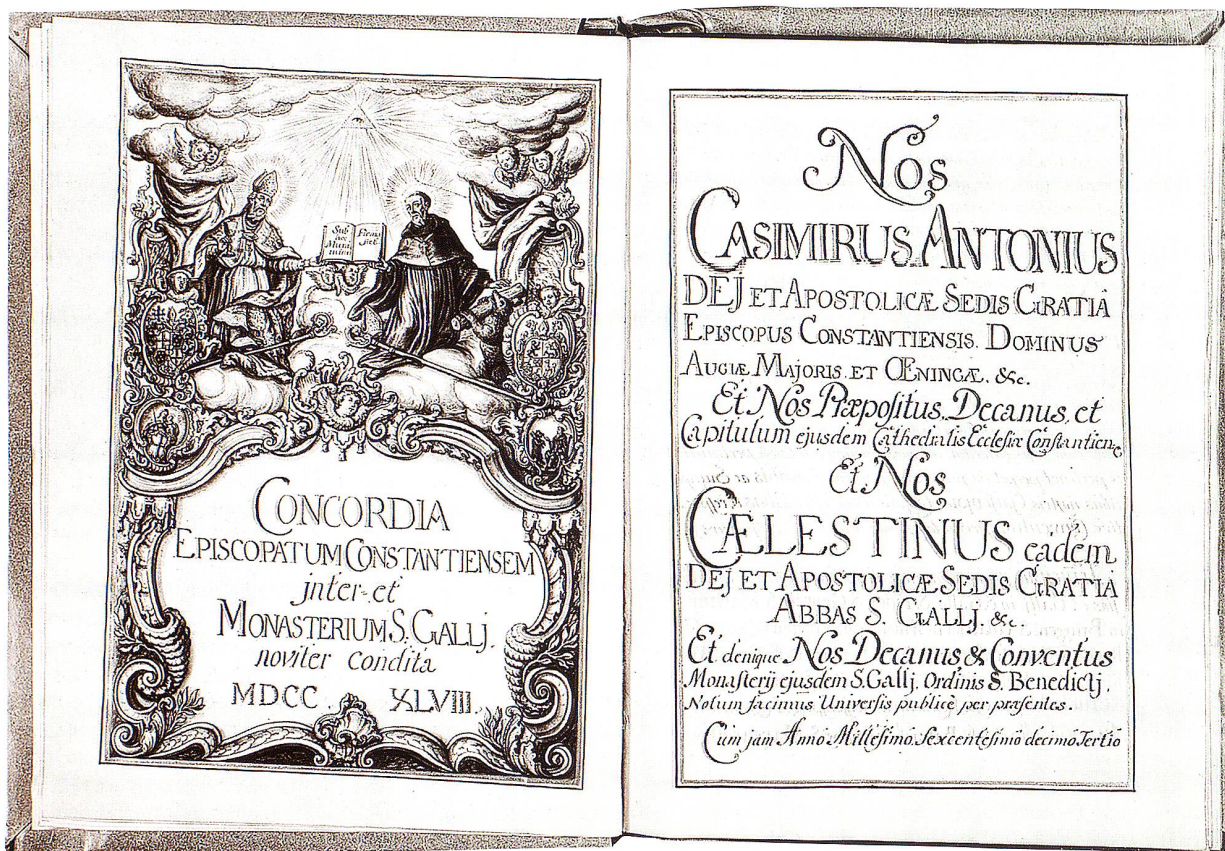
Sub umo Munimine | Fiemi fiet

CONCORDIA
EPISCOPATUM CONSTANTIENSEM
inter et
MONASTERIUM S. GALLJ.
noviter condita
MDCC. XLVIII.

NOS
CASIMIRUS ANTONIUS
DEJ ET APOSTOLICÆ SEDIS GRATIA
EPISCOPUS CONSTANTIENSIS. DOMINUS
AUGIÆ MAJORIS. ET ŒNINGÆ. &c.
Et Nos Præpositus. Decanus. et
Capitulum ejusdem Cathedralis Ecclesiæ Constantiensis.
Et Nos
CÆLESTINUS eadem
DEJ ET APOSTOLICÆ SEDIS GRATIA
ABBAS S. GALLJ. &c.
Et denique Nos Decanus & Conventus
Monasterij ejusdem S. Gallj. Ordinis S. Benedictj.
Notum facimus Universis publicè per præsentes.
Cum jam Anno Millesimo Sexcentesimo decimo Tertio